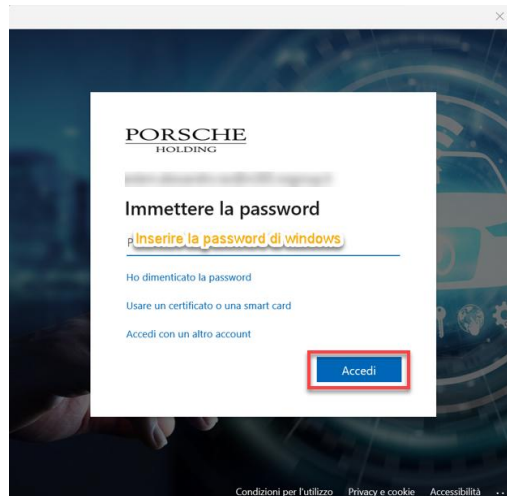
×

PORSCHE
HOLDING

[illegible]

Immettere la password

P Inserire la password di windows

Ho dimenticato la password

Usare un certificato o una smart card

Accedi con un altro account

Accedi

Condizioni per l'utilizzo Privacy e cookie Accessibilità ...